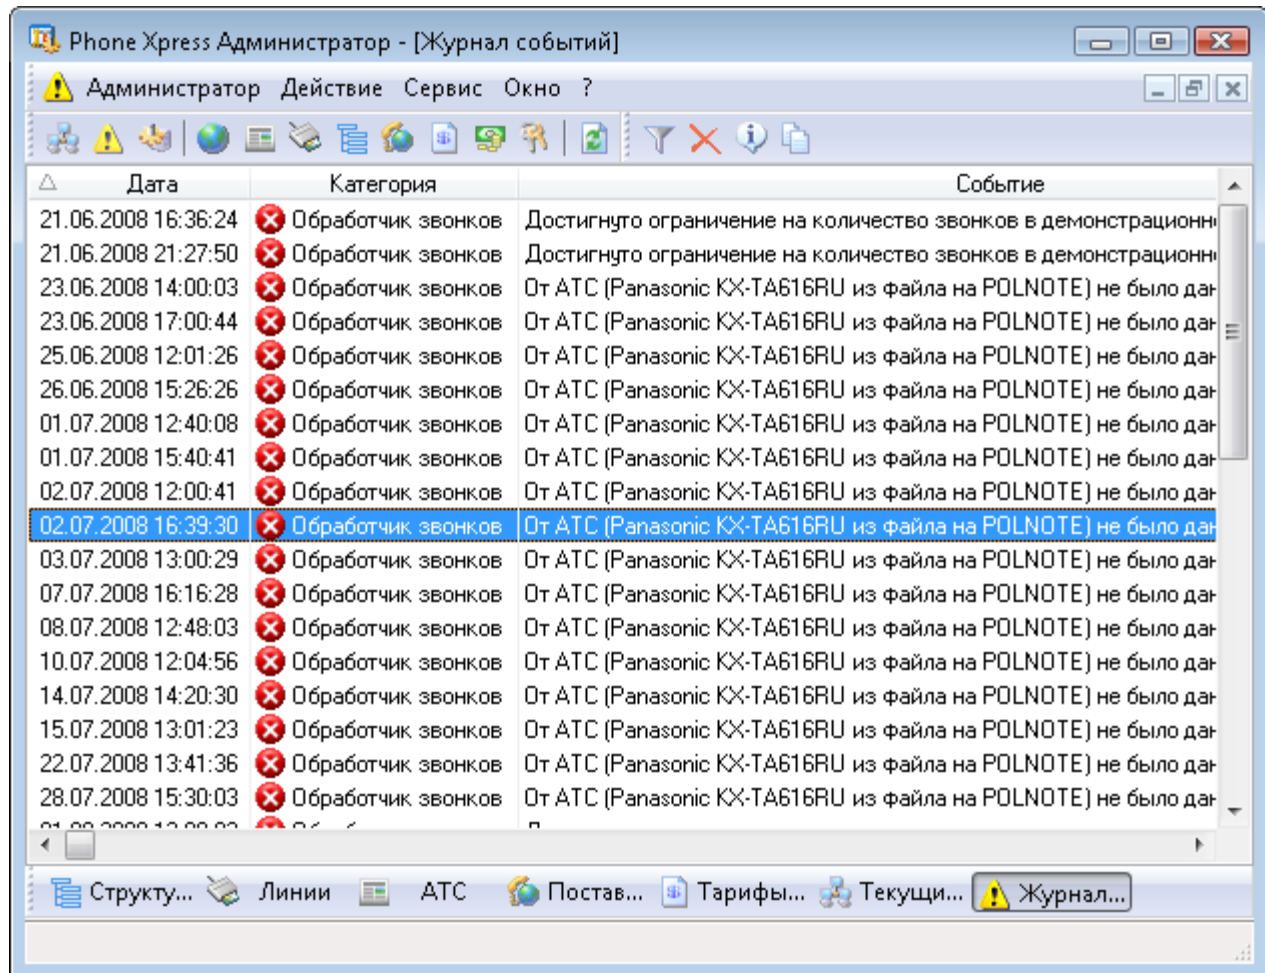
Phone Xpress Администратор - [Журнал событий]

Администратор Действие Сервис Окно ?

| Дата | Категория | Событие |
|---|---|---|
| 21.06.2008 16:36:24 | Обработчик звонков | Достигнуто ограничение на количество звонков в демонстрационн |
| 21.06.2008 21:27:50 | Обработчик звонков | Достигнуто ограничение на количество звонков в демонстрационн |
| 23.06.2008 14:00:03 | Обработчик звонков | От АТС (Panasonic KX-TA616RU из файла на POLNOTE) не было дан |
| 23.06.2008 17:00:44 | Обработчик звонков | От АТС (Panasonic KX-TA616RU из файла на POLNOTE) не было дан |
| 25.06.2008 12:01:26 | Обработчик звонков | От АТС (Panasonic KX-TA616RU из файла на POLNOTE) не было дан |
| 26.06.2008 15:26:26 | Обработчик звонков | От АТС (Panasonic KX-TA616RU из файла на POLNOTE) не было дан |
| 01.07.2008 12:40:08 | Обработчик звонков | От АТС (Panasonic KX-TA616RU из файла на POLNOTE) не было дан |
| 01.07.2008 15:40:41 | Обработчик звонков | От АТС (Panasonic KX-TA616RU из файла на POLNOTE) не было дан |
| 02.07.2008 12:00:41 | Обработчик звонков | От АТС (Panasonic KX-TA616RU из файла на POLNOTE) не было дан |
| 02.07.2008 16:39:30 | Обработчик звонков | От АТС (Panasonic KX-TA616RU из файла на POLNOTE) не было дан |
| 03.07.2008 13:00:29 | Обработчик звонков | От АТС (Panasonic KX-TA616RU из файла на POLNOTE) не было дан |
| 07.07.2008 16:16:28 | Обработчик звонков | От АТС (Panasonic KX-TA616RU из файла на POLNOTE) не было дан |
| 08.07.2008 12:48:03 | Обработчик звонков | От АТС (Panasonic KX-TA616RU из файла на POLNOTE) не было дан |
| 10.07.2008 12:04:56 | Обработчик звонков | От АТС (Panasonic KX-TA616RU из файла на POLNOTE) не было дан |
| 14.07.2008 14:20:30 | Обработчик звонков | От АТС (Panasonic KX-TA616RU из файла на POLNOTE) не было дан |
| 15.07.2008 13:01:23 | Обработчик звонков | От АТС (Panasonic KX-TA616RU из файла на POLNOTE) не было дан |
| 22.07.2008 13:41:36 | Обработчик звонков | От АТС (Panasonic KX-TA616RU из файла на POLNOTE) не было дан |
| 28.07.2008 15:30:03 | Обработчик звонков | От АТС (Panasonic KX-TA616RU из файла на POLNOTE) не было дан |

Структу... Линии АТС Постав... Тарифы... Текущи... Журнал...